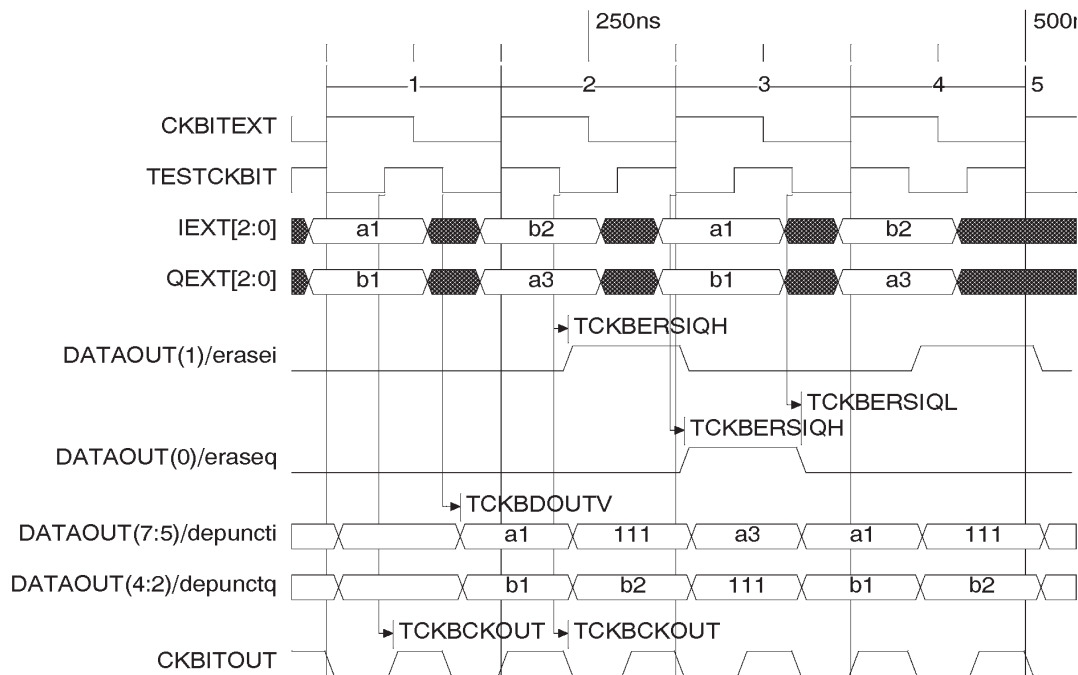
250ns

500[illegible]

1

2

3

4

5

CKBITEXT

TESTCKBIT

IEXT[2:0]

a1

b2

a1

b2

QEXT[2:0]

b1

a3

b1

a3

TCKBERSIQH

DATAOUT(1)/erasei

TCKBERSIQL

TCKBERSIQH

DATAOUT(0)/eraseq

TCKBDOUTV

DATAOUT(7:5)/depuncti

a1

111

a3

a1

111

DATAOUT(4:2)/depunctq

b1

b2

111

b1

b2

TCKBCKOUT

TCKBCKOUT

CKBITOUT